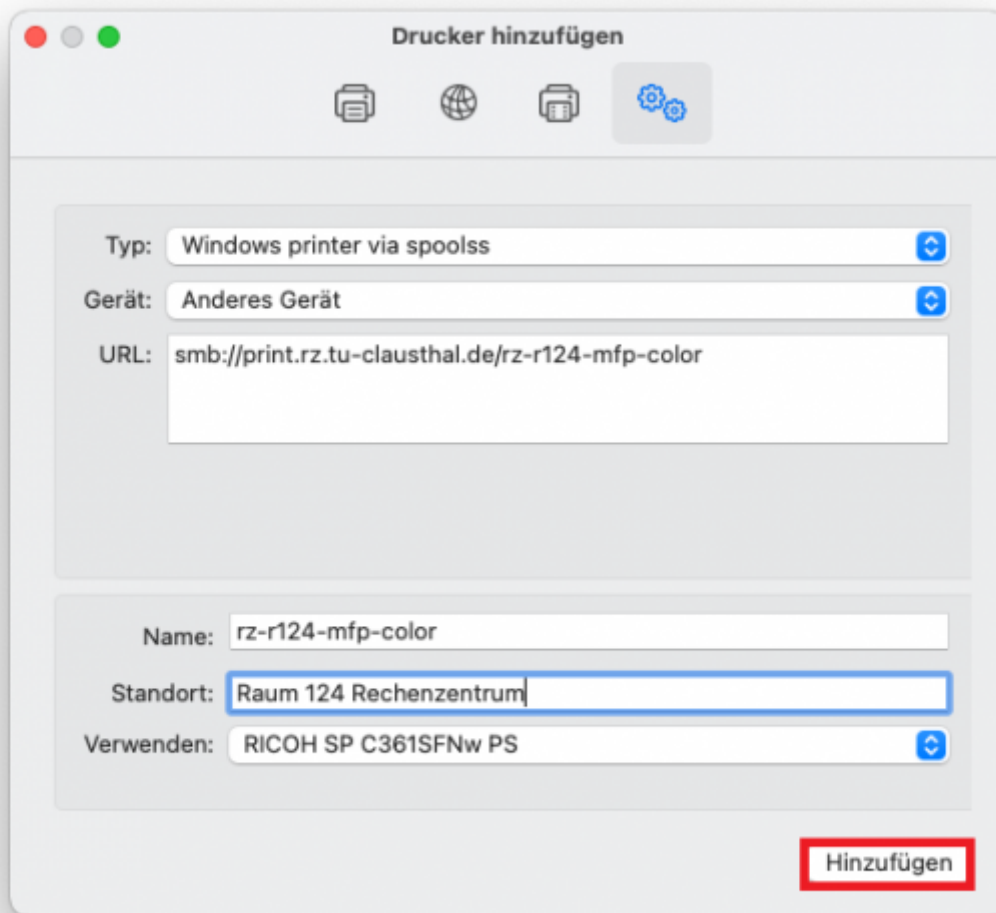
Drucker hinzufügen

Typ: Windows printer via spoolss

Gerät: Anderes Gerät

URL: smb://print.rz.tu-clausthal.de/rz-r124-mfp-color

Name: rz-r124-mfp-color

Standort: Raum 124 Rechenzentrum

Verwenden: RICOH SP C361SFNw PS

Hinzufügen